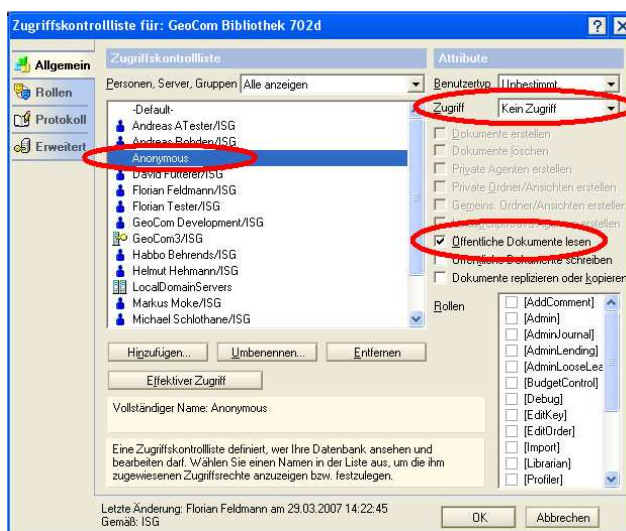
Zugriffskontrollliste für: GeoCom Bibliothek 702d

?

Allgemein
Rollen
Protokoll
Erweitert

Zugriffskontrollliste

Personen, Server, Gruppen Alle anzeigen

-Default-
Andreas ATester/ISG
Andreas Bohden/ISG
Anonymous
David Futterer/ISG
Florian Feldmann/ISG
Florian Tester/ISG
GeoCom Development/ISG
GeoCom3/ISG
Habbo Behrends/ISG
Helmut Hehmann/ISG
LocalDomainServers
Markus Moke/ISG
Michael Schlothane/ISG

Hinzufügen...
Umbenennen...
Entfernen

Effektiver Zugriff

Vollständiger Name: Anonymous

Eine Zugriffskontrollliste definiert, wer Ihre Datenbank ansehen und bearbeiten darf. Wählen Sie einen Namen in der Liste aus, um die ihm zugewiesenen Zugriffsrechte anzuzeigen bzw. festzulegen.

Attribute

Benutzertyp Unbestimmt
Zugriff Kein Zugriff

Dokumente erstellen
Dokumente löschen
Private Agenten erstellen
Private Ordner/Ansichten erstellen
Gemeins. Ordner/Ansichten erstellen
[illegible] Agenten erstellen
Öffentliche Dokumente lesen
Öffentliche Dokumente schreiben
Dokumente replizieren oder kopieren

Rollen

[AddComment]
[Admin]
[AdminJournal]
[AdminLending]
[AdminLooseLea
[BudgetControl]
[Debug]
[EditKey]
[EditOrder]
[Import]
[Librarian]
[Profiler]

Letzte Änderung: Florian Feldmann am 29.03.2007 14:22:45
Gemäß: ISG

OK
Abbrechen